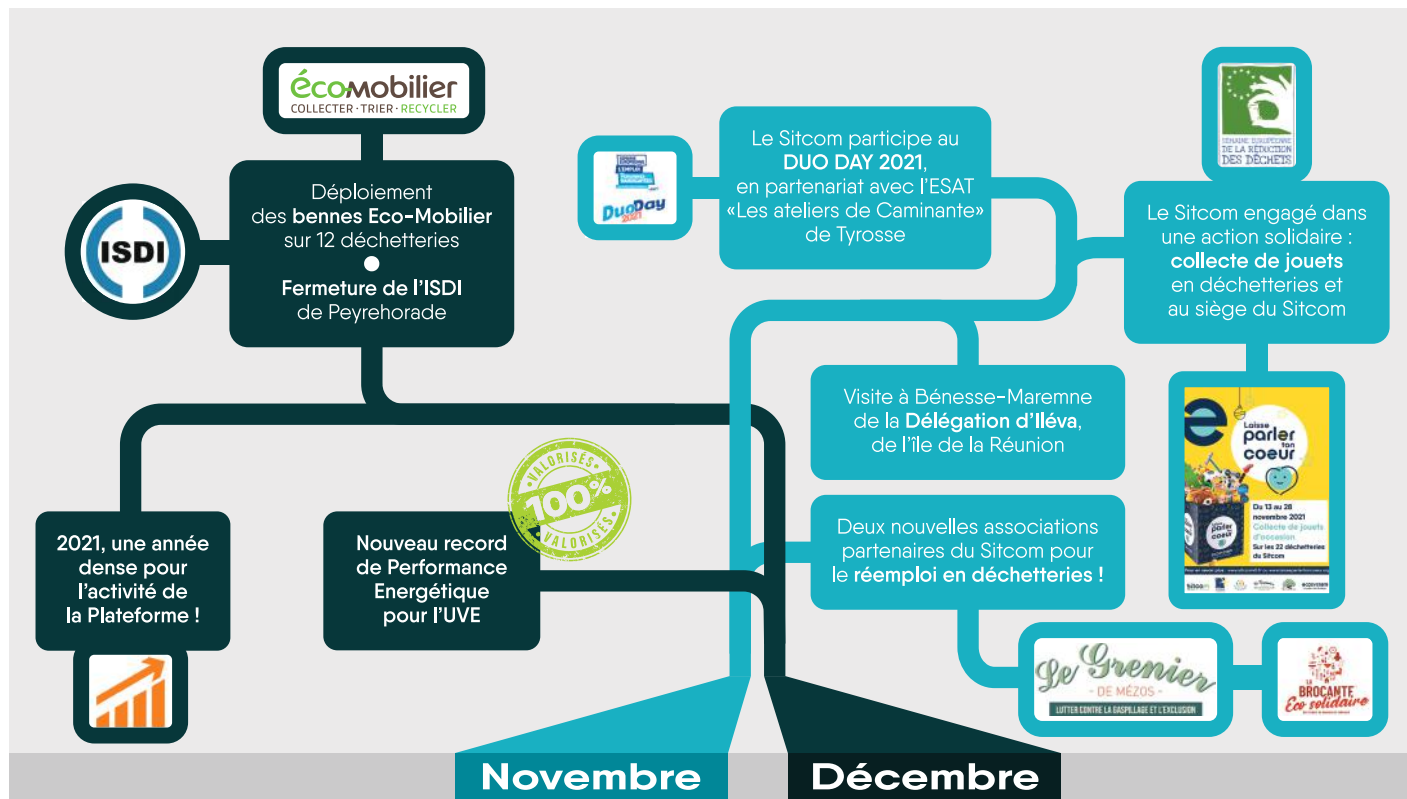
écomobilier
COLLECTER · TRIER · RECYCLER

ISDI

Déploiement des bennes Eco-Mobilier sur 12 déchetteries
●
Fermeture de l'ISDI de Peyrehorade

DuoDay 2021

Le Sitcom participe au DUO DAY 2021, en partenariat avec l'ESAT «Les ateliers de Caminante» de Tyrosse

SEMAINE EUROPÉENNE DE LA RÉDUCTION DES DÉCHETS

Le Sitcom engagé dans une action solidaire : collecte de jouets en déchetteries et au siège du Sitcom

Visite à Bénesse-Maremne de la Délégation d'Iléva, de l'île de la Réunion

Laisse parler ton coeur
Du 13 au 28 novembre 2021
Collecte de jouets d'occasion
Sur les 22 déchetteries du Sitcom

VALORISÉS 100% VALORISÉS

2021, une année dense pour l'activité de la Plateforme !

Nouveau record de Performance Energétique pour l'UVE

Deux nouvelles associations partenaires du Sitcom pour le réemploi en déchetteries !

Le Grenier DE MÉZOS
LUTTER CONTRE LE GASPILLAGE ET L'EXCLUSION

BROCANTE Eco solidaire

Novembre

Décembre